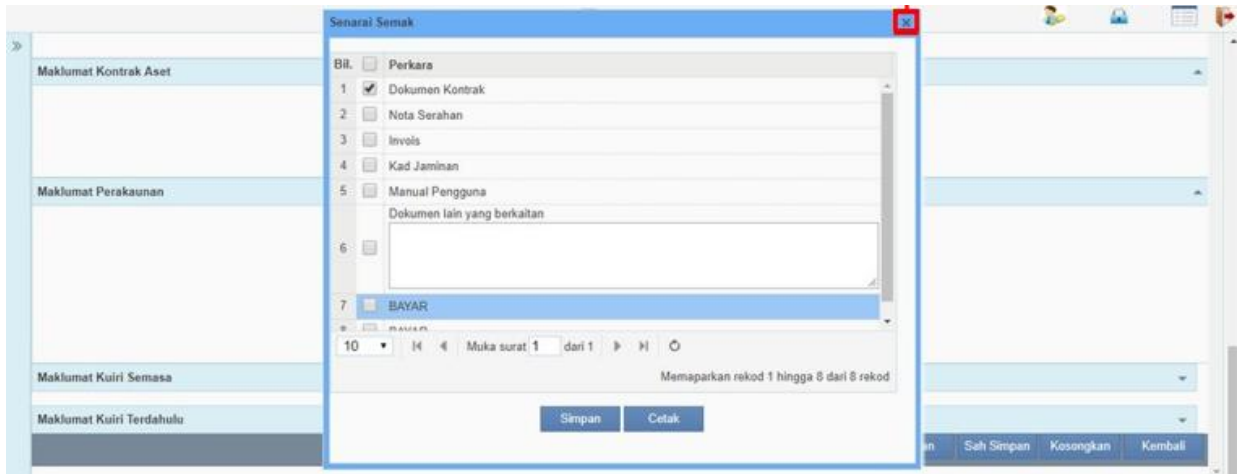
Senarai Semak

Maklumat Kontrak Aset

Maklumat Perakaunan

| Bil. | | Perkara |
|---|---|---|
| 1 | ✔ | Dokumen Kontrak |
| 2 | | Nota Serahan |
| 3 | | Invois |
| 4 | | Kad Jaminan |
| 5 | | Manual Pengguna |
| 6 | | Dokumen lain yang berkaitan |
| 7 | | BAYAR |
| 8 | | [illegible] |

10 Muka surat 1 dari 1

Memaparkan rekod 1 hingga 8 dari 8 rekod

Simpan Cetak

Maklumat Kuiri Semasa

Maklumat Kuiri Terdahulu

Sah Simpan Kosongkan Kembali